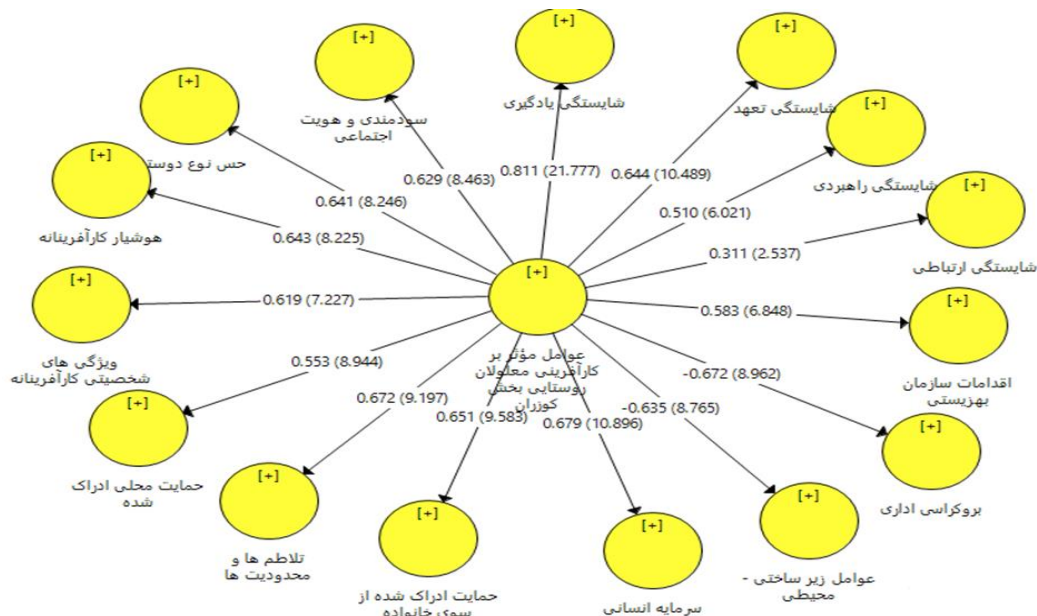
[+]
عوامل مؤثر بر کارآفرینی معلولان روستایی بخش کوزران

[+]
سودمندی و هویت اجتماعی

[+]
شایستگی یادگیری

[+]
شایستگی تعهد

[+]
حس نوع دوستی

[+]
شایستگی راهبردی

[+]
هوشیار کارآفرینانه

[+]
شایستگی ارتباطی

[+]
ویژگی های شخصیتی کارآفرینانه

[+]
اقدامات سازمان بهزیستی

[+]
حمایت محلی ادراک شده

[+]
بروکراسی اداری

[+]
تلاطم ها و محدودیت ها

[+]
حمایت ادراک شده از سوی خانواده

[+]
سرمایه انسانی

[+]
عوامل زیر ساختی - محیطی

0.629 (8.463)
0.811 (21.777)
0.644 (10.489)
0.641 (8.246)
0.510 (6.021)
0.643 (8.225)
0.311 (2.537)
0.619 (7.227)
0.583 (6.848)
0.553 (8.944)
-0.672 (8.962)
0.672 (9.197)
-0.635 (8.765)
0.651 (9.583)
0.679 (10.896)